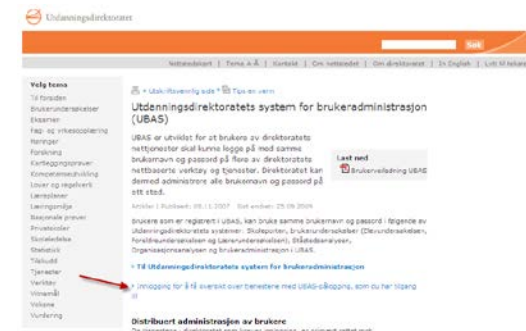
Utdanningsdirektoratet

Søk

Nettstedskart | Tema A-Å | Kontakt | Om nettstedet | Om direktoratet | In English | Lytt til tekst

Velg tema
Til forsiden
Brukerundersøkelser
Eksamen
Fag- og yrkesopplæring
Rammer
Forskning
Kartleggingsprøver
Kompetanseutvikling
Lover og regelverk
Læreplaner
Læringsmiljø
Nasjonale prøver
Privatskoler
Skoleledelse
Statistikk
Tilskudd
Tjenester
Verktøy
Vinnemål
Voksne
Vurdering

» Utskriftsvennlig side » Tips en venn

Utdanningsdirektoratets system for brukeradministrasjon (UBAS)

UBAS er utviklet for at brukere av direktoratets nettjenester skal kunne logge på med samme brukernavn og passord på flere av direktoratets nettbaserte verktøy og tjenester. Direktoratet kan dermed administrere alle brukernavn og passord på ett sted.

Last ned
Brukerveiledning UBAS

Artikler | Publisert: 08.11.2007 Sist endret: 25.09.2009

brukere som er registrert i UBAS, kan bruke samme brukernavn og passord i følgende av Utdanningsdirektoratets systemer: Skoleporten, Brukerundersøkelser (Elevundersøkelsen, Foreldreundersøkelsen og Lærerundersøkelsen), Ståstedsanalysen, Organisasjonsanalysen og brukeradministrasjon i UBAS.

» Til Utdanningsdirektoratets system for brukeradministrasjon

» Innlogging for å få oversikt over tjenestene med UBAS-pålogging, som du har tilgang til

Distribuert administrasjon av brukere
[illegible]